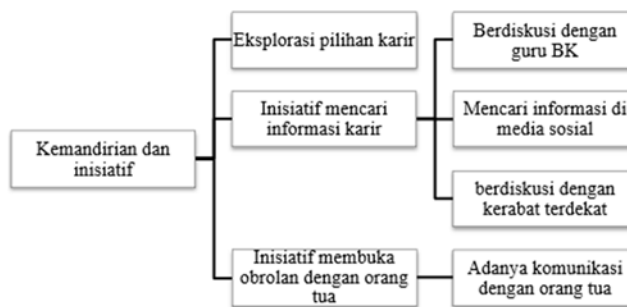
Kemandirian dan inisiatif

Eksplorasi pilihan karir

Inisiatif mencari informasi karir

Inisiatif membuka obrolan dengan orang tua

Berdiskusi dengan guru BK

Mencari informasi di media sosial

berdiskusi dengan kerabat terdekat

Adanya komunikasi dengan orang tua